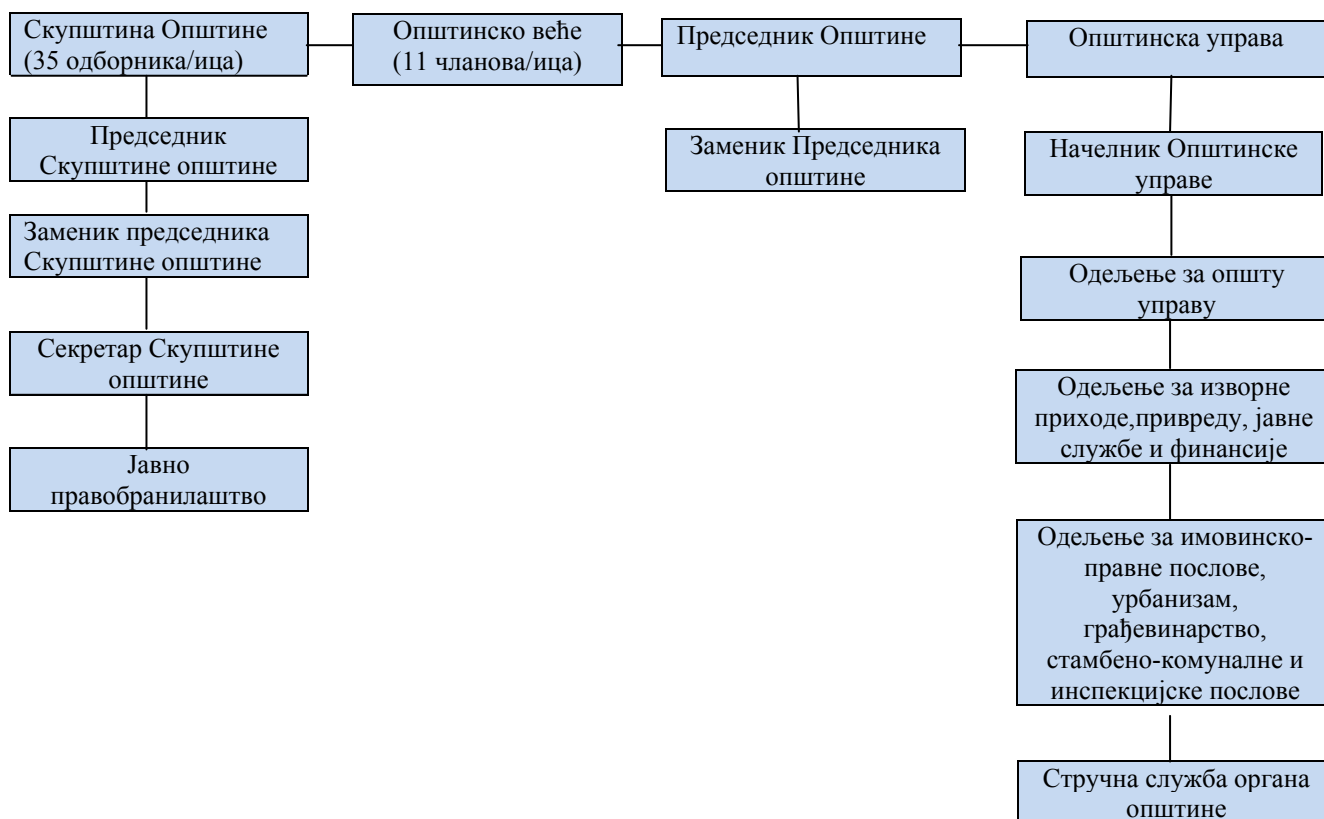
Скупштина Општине (35 одборника/ица)

Општинско веће (11 чланова/ица)

Председник Општине

Општинска управа

Председник Скупштине општине

Заменик председника Скупштине општине

Секретар Скупштине општине

Јавно правобранилаштво

Заменик Председника општине

Начелник Општинске управе

Одељење за општу управу

Одељење за изворне приходе,привреду, јавне службе и финансије

Одељење за имовинско-правне послове, урбанизам, грађевинарство, стамбено-комуналне и инспекцијске послове

Стручна служба органа општине